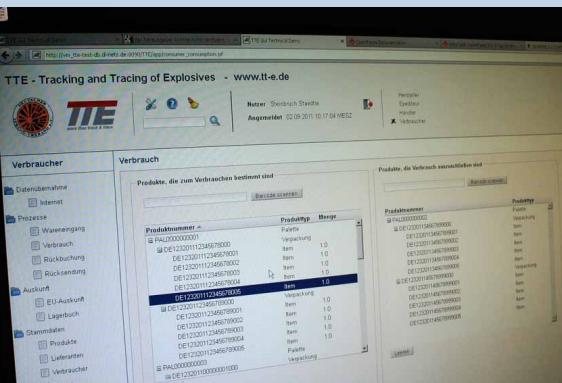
http://tte-test-db.dl-netz.de:8090/TTE/app/consumer_consumption.jsf

TTE - Tracking and Tracing of Explosives - www.tt-e.de

TTE

Nutzer: Steinbrich Steidle

Angemeldet: 02.09.2011 10:17:04 MESZ

Hersteller
Spediteur
Händler
Verbraucher

Verbraucher

Datenübernahme
Internet
Prozesse
Wareneingang
Verbrauch
Rückbuchung
Rücksendung
Auskunft
EU-Auskunft
Lagerbuch
Stammdaten
Produkte
Lieferanten
Verbraucher

Verbrauch

Produkte, die zum Verbrauchen bestimmt sind

Barcode scannen

| Produktnummer | Produkttyp | Menge |
|---|---|---|
| PAL000000001 | Palette | |
| DE123201112345678000 | Verpackung | |
| DE123201112345678001 | Item | 1.0 |
| DE123201112345678002 | Item | 1.0 |
| DE123201112345678003 | Item | 1.0 |
| DE123201112345678004 | Item | 1.0 |
| DE123201112345678005 | Item | 1.0 |
| DE123201112345678900 | Verpackung | |
| DE123201112345678901 | Item | 1.0 |
| DE123201112345678902 | Item | 1.0 |
| DE123201112345678903 | Item | 1.0 |
| DE123201112345678904 | Item | 1.0 |
| DE123201112345678905 | Item | 1.0 |
| PAL000000002 | Palette | |
| DE123201100000001000 | Verpackung | |

Produkte, die Verbrauch auszuschließen sind

Barcode scannen

| Produktnummer | Produkttyp |
|---|---|
| PAL000000003 | Palette |
| DE123201112345789000 | Verpackung |
| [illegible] | Item |
| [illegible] | Item |
| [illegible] | Item |
| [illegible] | Item |
| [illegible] | Item |
| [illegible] | Verpackung |
| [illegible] | Item |
| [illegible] | Item |
| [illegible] | Item |
| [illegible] | Item |

Leeren